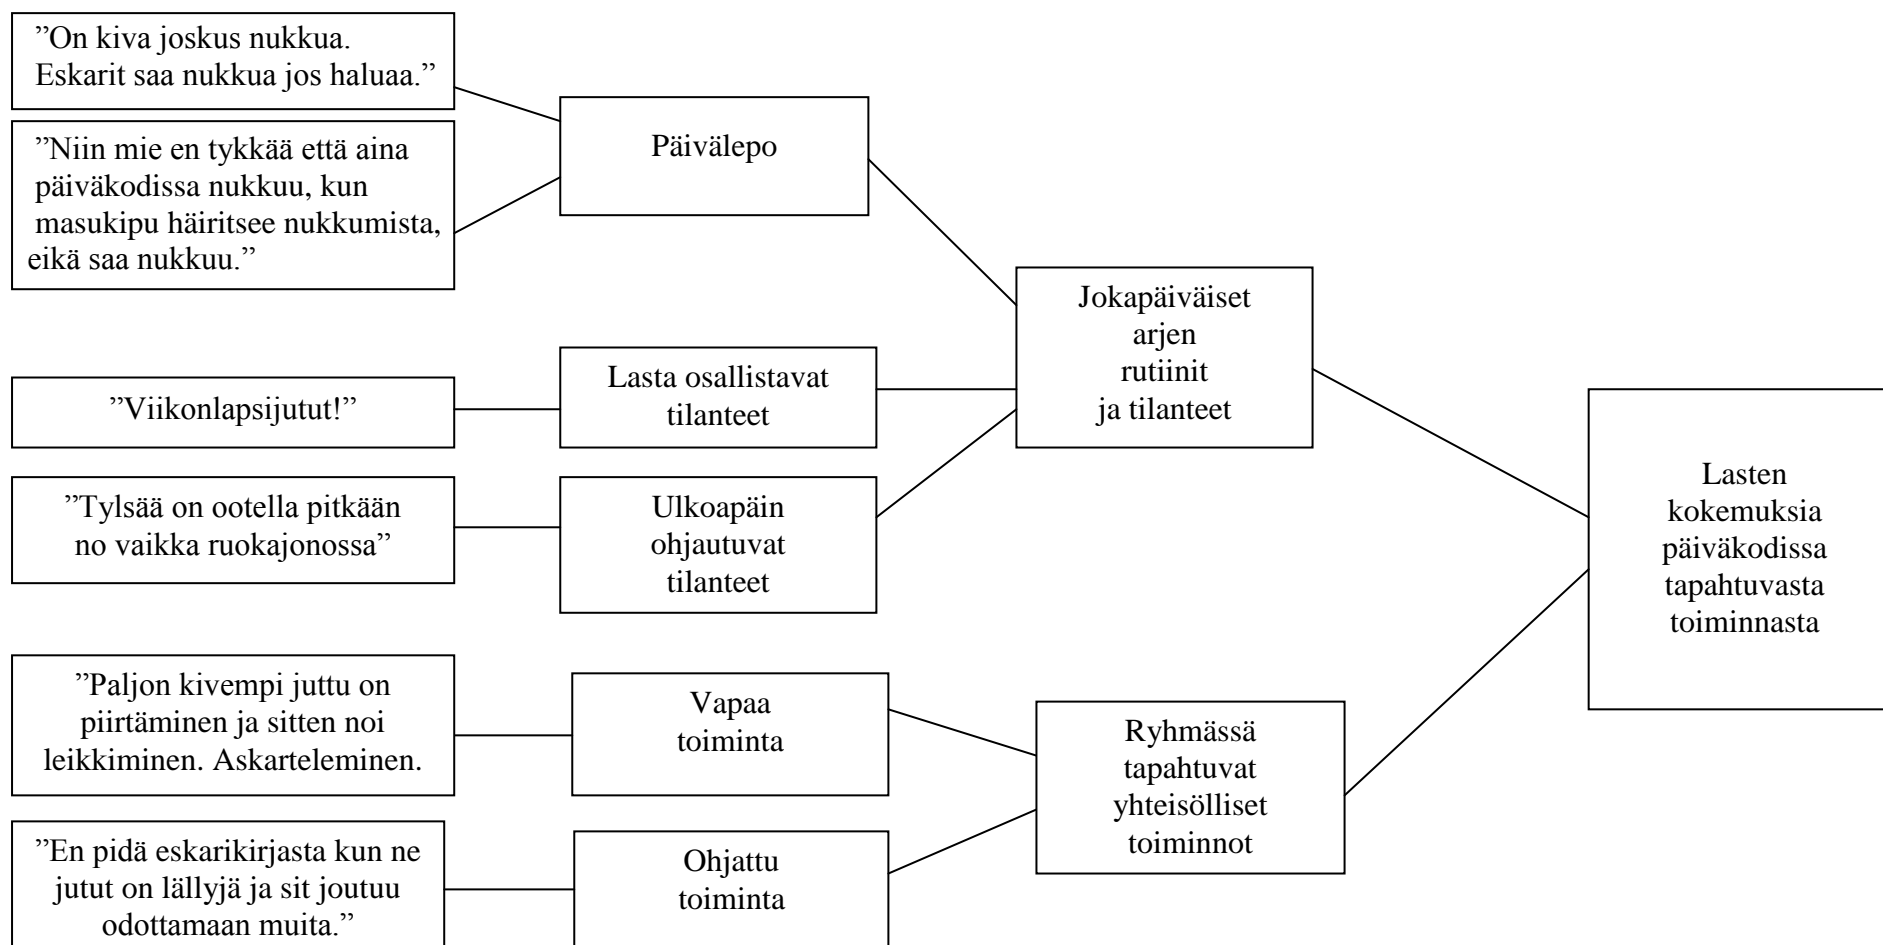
”On kiva joskus nukkua. Eskarit saa nukkua jos haluaa.”

”Niin mie en tykkää että aina päiväkodissa nukkuu, kun masukipu häiritsee nukkumista, eikä saa nukkuu.”

Päivälepo

”Viikonlapsijutut!”

Lasta osallistavat tilanteet

”Tylsää on ootella pitkään no vaikka ruokajonossa”

Ulkoapäin ohjautuvat tilanteet

Jokapäiväiset arjen rutiinit ja tilanteet

”Paljon kivempi juttu on piirtäminen ja sitten noi leikkiminen. Askarteleminen.

Vapaa toiminta

”En pidä eskarikirjasta kun ne jutut on lällyjä ja sit joutuu odottamaan muita.”

Ohjattu toiminta

Ryhmässä tapahtuvat yhteisölliset toiminnot

Lasten kokemuksia päiväkodissa tapahtuvasta toiminnasta